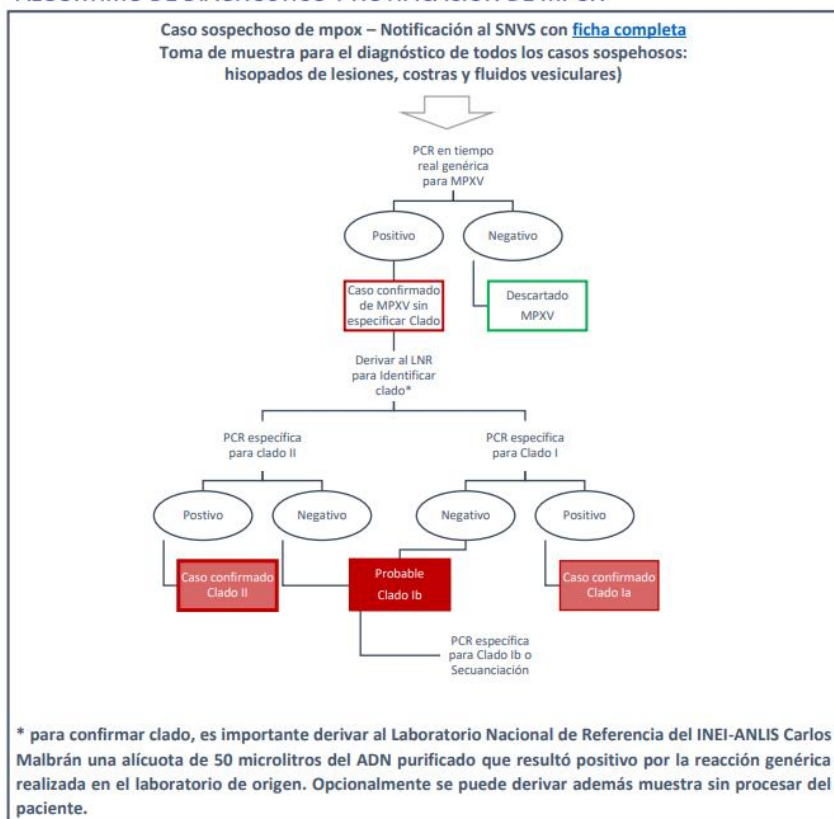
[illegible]

Caso sospechoso de mpox – Notificación al SNVS con ficha completa
Toma de muestra para el diagnóstico de todos los casos sospehosos: hisopados de lesiones, costras y fluidos vesiculares)

PCR en tiempo real genérica para MPXV

Positivo

Negativo

Caso confirmado de MPXV sin especificar Clado

Descartado MPXV

Derivar al LNR para Identificar clado*

PCR especifica para clado II

PCR especifica para Clado I

Postivo

Negativo

Negativo

Positivo

Caso confirmado Clado II

Probable Clado Ib

Caso confirmado Clado Ia

PCR especifica para Clado Ib o Secuanciación

* para confirmar clado, es importante derivar al Laboratorio Nacional de Referencia del INEI-ANLIS Carlos Malbrán una alícuota de 50 microlitros del ADN purificado que resultó positivo por la reacción genérica realizada en el laboratorio de origen. Opcionalmente se puede derivar además muestra sin procesar del paciente.